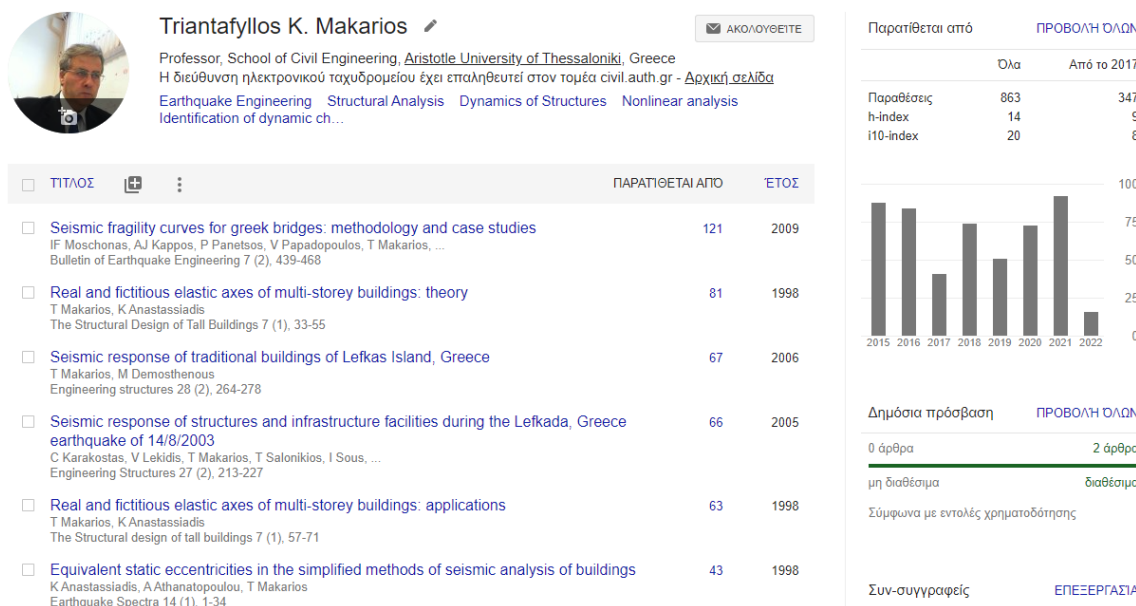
Triantafyllos K. Makarios

ΑΚΟΛΟΥΘΕΙΤΕ

Professor, School of Civil Engineering, Aristotle University of Thessaloniki, Greece
Η διεύθυνση ηλεκτρονικού ταχυδρομείου έχει επαληθευτεί στον τομέα civil.auth.gr - Αρχική σελίδα

Earthquake Engineering Structural Analysis Dynamics of Structures Nonlinear analysis Identification of dynamic ch…

ΤΙΤΛΟΣ ΠΑΡΑΤΙΘΕΤΑΙ ΑΠΟ ΈΤΟΣ

Seismic fragility curves for greek bridges: methodology and case studies
IF Moschonas, AJ Kappos, P Panetsos, V Papadopoulos, T Makarios, ...
Bulletin of Earthquake Engineering 7 (2), 439-468
121 2009

Real and fictitious elastic axes of multi-storey buildings: theory
T Makarios, K Anastassiadis
The Structural Design of Tall Buildings 7 (1), 33-55
81 1998

Seismic response of traditional buildings of Lefkas Island, Greece
T Makarios, M Demosthenous
Engineering structures 28 (2), 264-278
67 2006

Seismic response of structures and infrastructure facilities during the Lefkada, Greece earthquake of 14/8/2003
C Karakostas, V Lekidis, T Makarios, T Salonikios, I Sous, ...
Engineering Structures 27 (2), 213-227
66 2005

Real and fictitious elastic axes of multi-storey buildings: applications
T Makarios, K Anastassiadis
The Structural design of tall buildings 7 (1), 57-71
63 1998

Equivalent static eccentricities in the simplified methods of seismic analysis of buildings
K Anastassiadis, A Athanatopoulou, T Makarios
Earthquake Spectra 14 (1), 1-34
43 1998

Παρατίθεται από ΠΡΟΒΟΛΗ ΌΛΩΝ

| | Όλα | Από το 2017 |
|---|---|---|
| Παραθέσεις | 863 | 347 |
| h-index | 14 | 9 |
| i10-index | 20 | 8 |

100
75
50
25
0
2015 2016 2017 2018 2019 2020 2021 2022

Δημόσια πρόσβαση ΠΡΟΒΟΛΗ ΌΛΩΝ
0 άρθρα 2 άρθρα
μη διαθέσιμα διαθέσιμα
Σύμφωνα με εντολές χρηματοδότησης

Συν-συγγραφείς ΕΠΕΞΕΡΓΑΣΙΑ